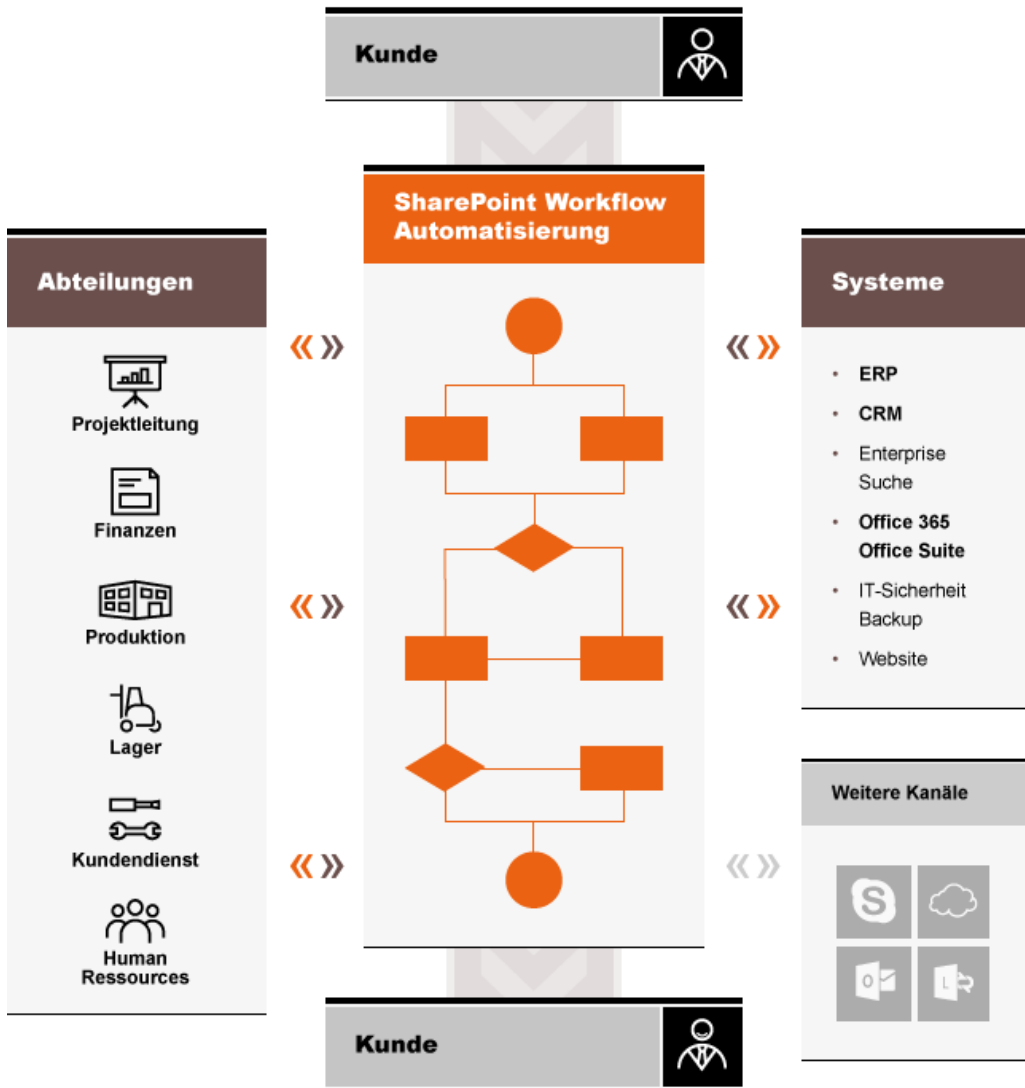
Kunde

SharePoint Workflow Automatisierung

Abteilungen

Projektleitung

Finanzen

Produktion

Lager

Kundendienst

Human Ressources

Systeme

- ERP
- CRM
- Enterprise Suche
- Office 365 Office Suite
- IT-Sicherheit Backup
- Website

Weitere Kanäle

Kunde